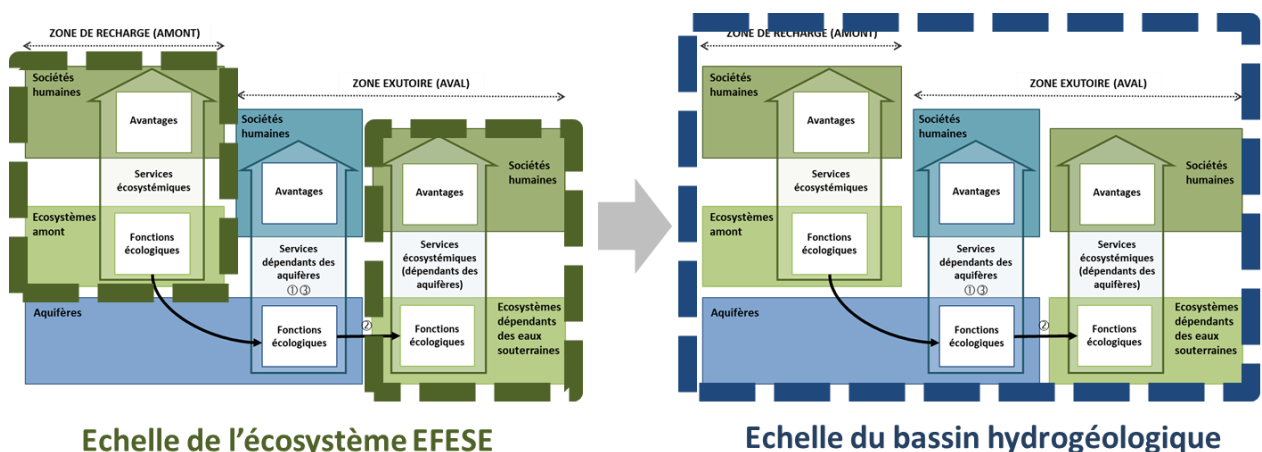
ZONE DE RECHARGE (AMONT)

ZONE EXUTOIRE (AVAL)

Sociétés humaines

Avantages

Services écosystémiques

Ecosystèmes amont

Fonctions écologiques

Sociétés humaines

Avantages

Services dépendants des aquifères
①③

Aquifères

Fonctions écologiques

②

Avantages

Sociétés humaines

Services écosystémiques (dépendants des aquifères)

Fonctions écologiques

Ecosystèmes dépendants des eaux souterraines

Echelle de l'écosystème EFESE

ZONE DE RECHARGE (AMONT)

ZONE EXUTOIRE (AVAL)

Sociétés humaines

Avantages

Services écosystémiques

Ecosystèmes amont

Fonctions écologiques

Sociétés humaines

Avantages

Services dépendants des aquifères
①③

Aquifères

Fonctions écologiques

②

Avantages

Sociétés humaines

Services écosystémiques (dépendants des aquifères)

Fonctions écologiques

Ecosystèmes dépendants des eaux souterraines

Echelle du bassin hydrogéologique